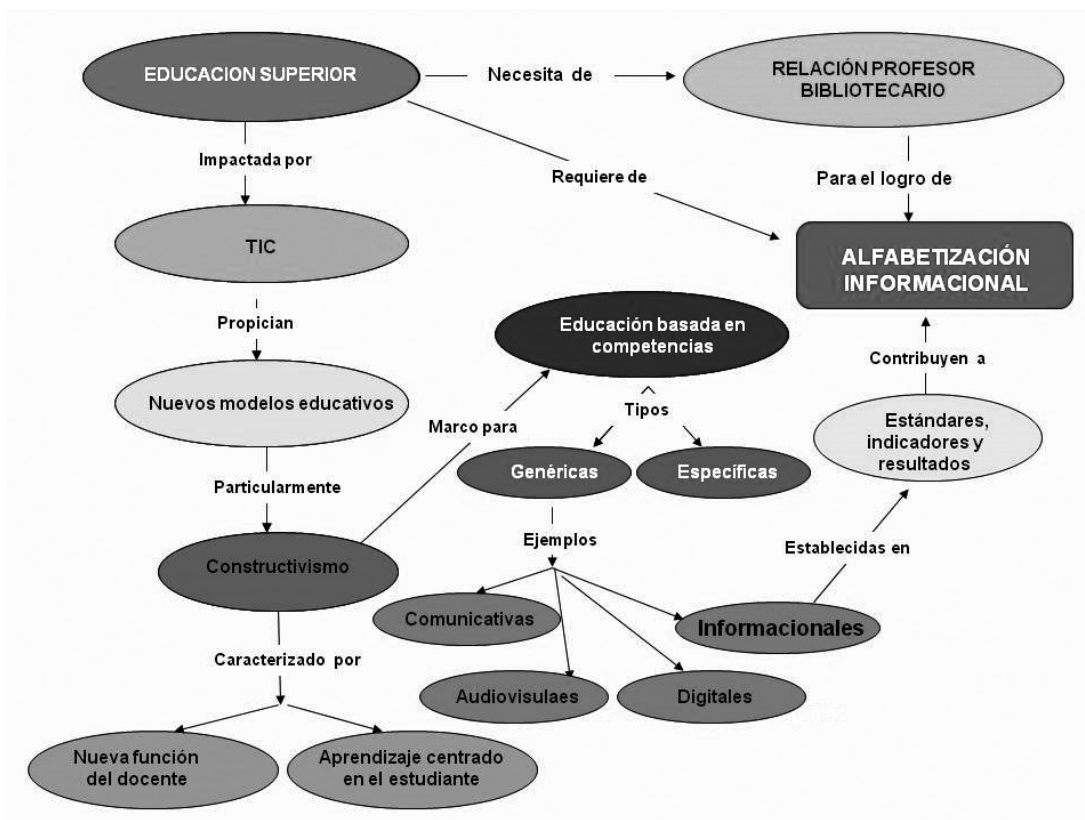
EDUCACION SUPERIOR

Necesita de

RELACIÓN PROFESOR BIBLIOTECARIO

Impactada por

Requiere de

Para el logro de

TIC

ALFABETIZACIÓN INFORMACIONAL

Propician

Educación basada en competencias

Contribuyen a

Nuevos modelos educativos

Tipos

Marco para

Estándares, indicadores y resultados

Genéricas

Específicas

Particularmente

Ejemplos

Establecidas en

Constructivismo

Comunicativas

Informacionales

Caracterizado por

Audiovisulaes

Digitales

Nueva función del docente

Aprendizaje centrado en el estudiante